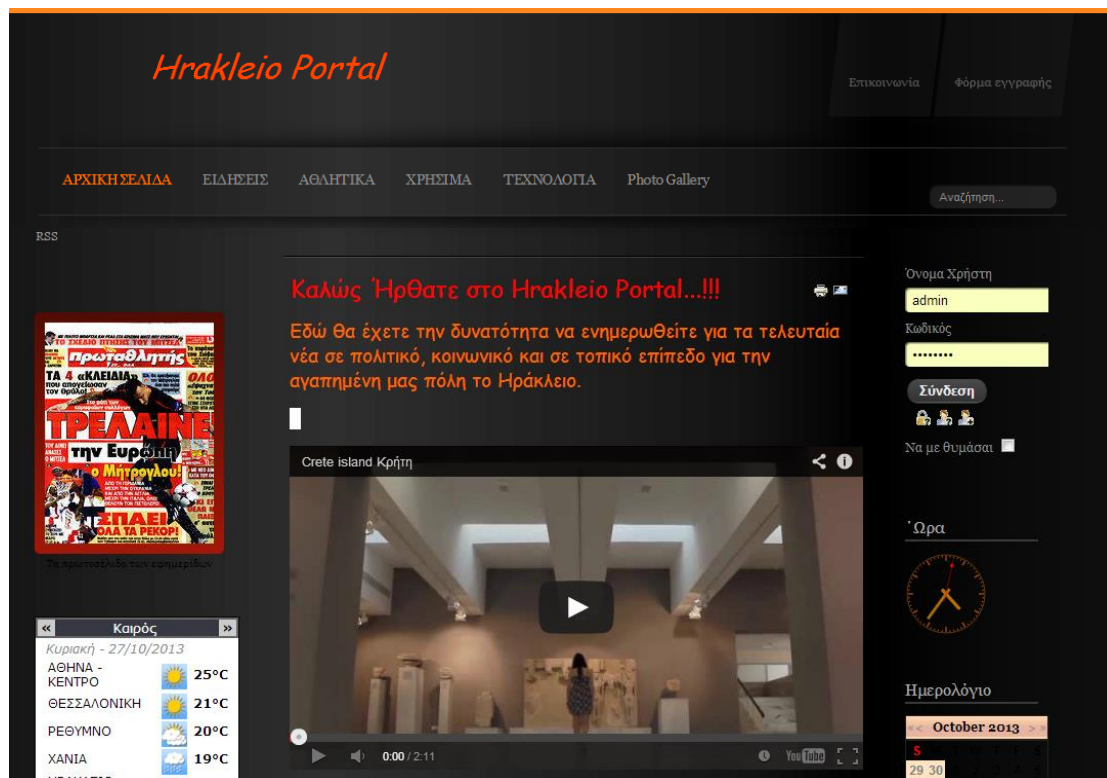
Hrakleio Portal

Επικοινωνία

Φόρμα εγγραφής

ΑΡΧΙΚΗ ΣΕΛΙΔΑ ΕΙΔΗΣΕΙΣ ΑΘΛΗΤΙΚΑ ΧΡΗΣΙΜΑ ΤΕΧΝΟΛΟΓΙΑ Photo Gallery

Αναζήτηση...

RSS

Καλώς Ήρθατε στο Hrakleio Portal...!!!

Εδώ θα έχετε την δυνατότητα να ενημερωθείτε για τα τελευταία νέα σε πολιτικό, κοινωνικό και σε τοπικό επίπεδο για την αγαπημένη μας πόλη το Ηράκλειο.

Crete island Κρήτη

0:00 / 2:11

Όνομα Χρήστη

admin

Κωδικός

••••••••

Σύνδεση

Να με θυμάσαι

Ώρα

Ημερολόγιο

October 2013

S

29 30

πρωταθλητής

ΤΑ 4 «ΚΛΕΙΔΙΑ»

ΤΡΕΛΛΑΙΝΕ την Ευρώπη ο Μήτρογλου!

ΣΠΑΕΙ ΟΛΑ ΤΑ ΡΕΚΟΡ!

Τα πρωτοσέλιδα των εφημερίδων

Καιρός

Κυριακή - 27/10/2013

| | |
|---|---|
| ΑΘΗΝΑ - ΚΕΝΤΡΟ | 25°C |
| ΘΕΣΣΑΛΟΝΙΚΗ | 21°C |
| ΡΕΘΥΜΝΟ | 20°C |
| ΧΑΝΙΑ | 19°C |